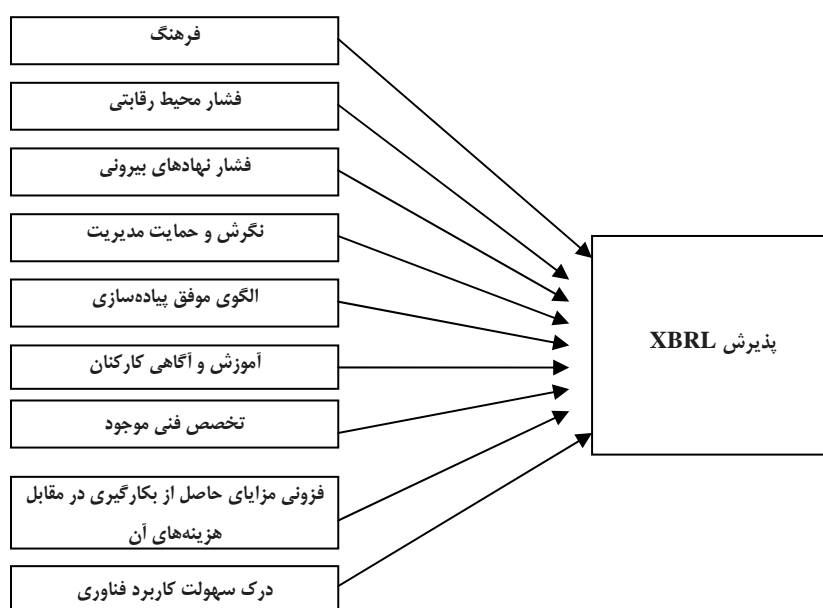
فرهنگ

فشار محیط رقابتی

فشار نهادهای بیرونی

نگرش و حمایت مدیریت

الگوی موفق پیاده‌سازی

آموزش و آگاهی کارکنان

تخصص فنی موجود

فزونی مزایای حاصل از بکارگیری در مقابل هزینه‌های آن

درک سهولت کاربرد فناوری

پذیرش XBRL